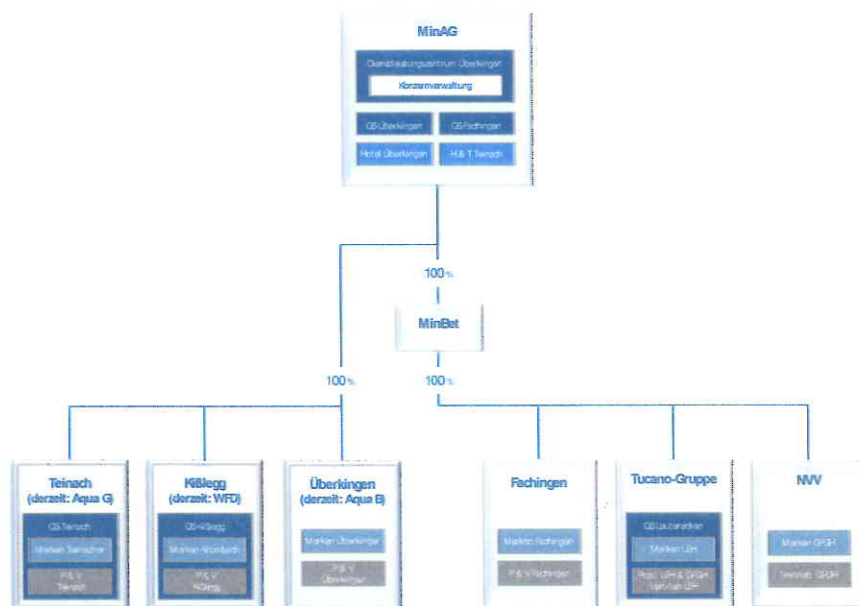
MinAG

Dienstleistungszentrum Überkingen

Konzernverwaltung

GS Überkingen

GS Fachingen

Hotel Überkingen

H & T Teinach

100 %

MinBet

100 %

100 %

Teinach (derzeit: Aqua G)

GS Teinach

Marken Teinacher

P & V Teinach

Kißlegg (derzeit: WFD)

GS Kißlegg

Marken Wurzach

P & V Kißlegg

Überkingen (derzeit: Aqua B)

Marken Überkinger

P & V Überkingen

Fachingen

Marken Fachingen

P & V Fachingen

Tucano-Gruppe

GS Leutkirchen

Marken LBH

Prod. LBH & GRGH Vertrieb LBH

NVV

Marken GRGH

Vertrieb GRGH